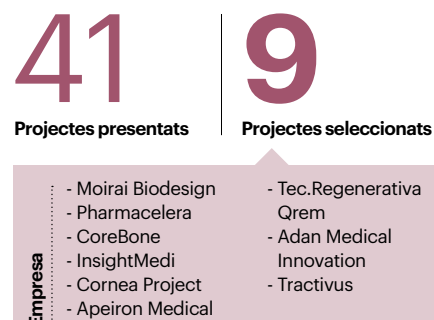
41
Projectes presentats

9
Projectes seleccionats

Empresa

- Moirai Biodesign
- Pharmacelera
- CoreBone
- InsightMedi
- Cornea Project
- Apeiron Medical

- Tec.Regenerativa Qrem
- Adan Medical Innovation
- Tractivus